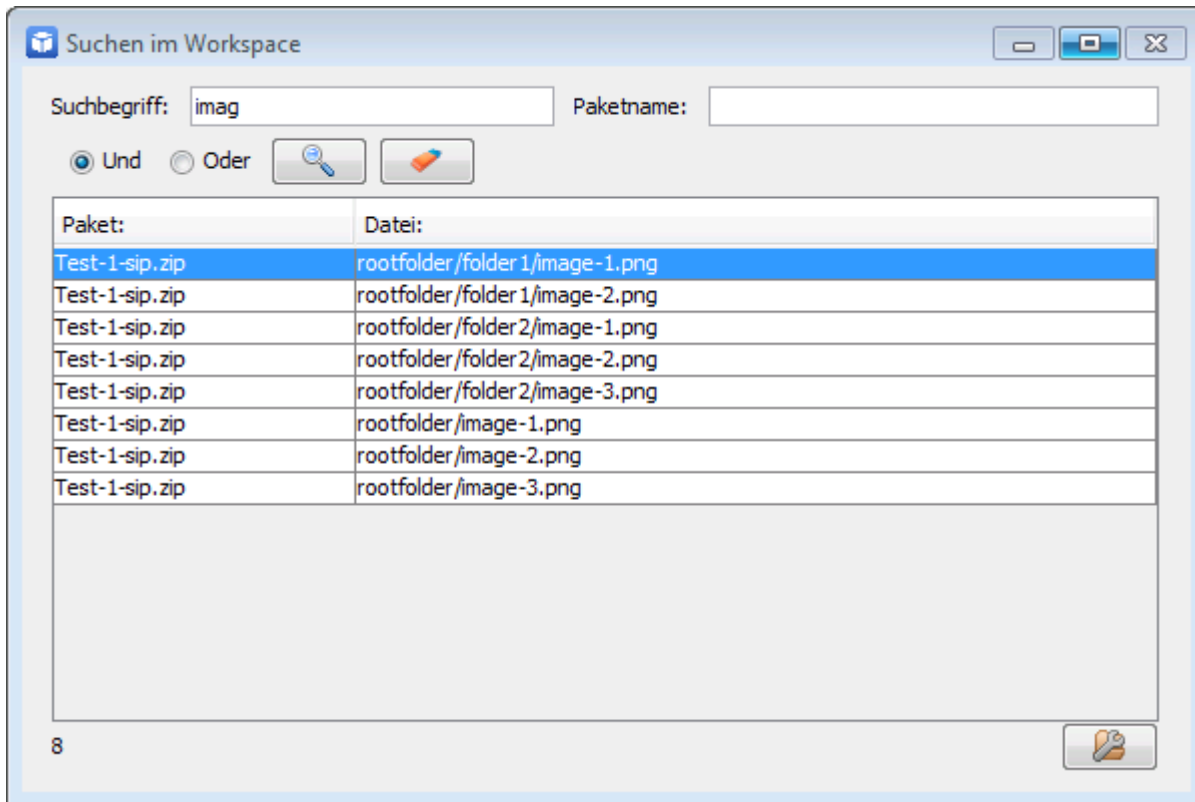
Suchen im Workspace

Suchbegriff: imag

Paketname:

Und Oder

| Paket: | Datei: |
|---|---|
| Test-1-sip.zip | rootfolder/folder1/image-1.png |
| Test-1-sip.zip | rootfolder/folder1/image-2.png |
| Test-1-sip.zip | rootfolder/folder2/image-1.png |
| Test-1-sip.zip | rootfolder/folder2/image-2.png |
| Test-1-sip.zip | rootfolder/folder2/image-3.png |
| Test-1-sip.zip | rootfolder/image-1.png |
| Test-1-sip.zip | rootfolder/image-2.png |
| Test-1-sip.zip | rootfolder/image-3.png |

8